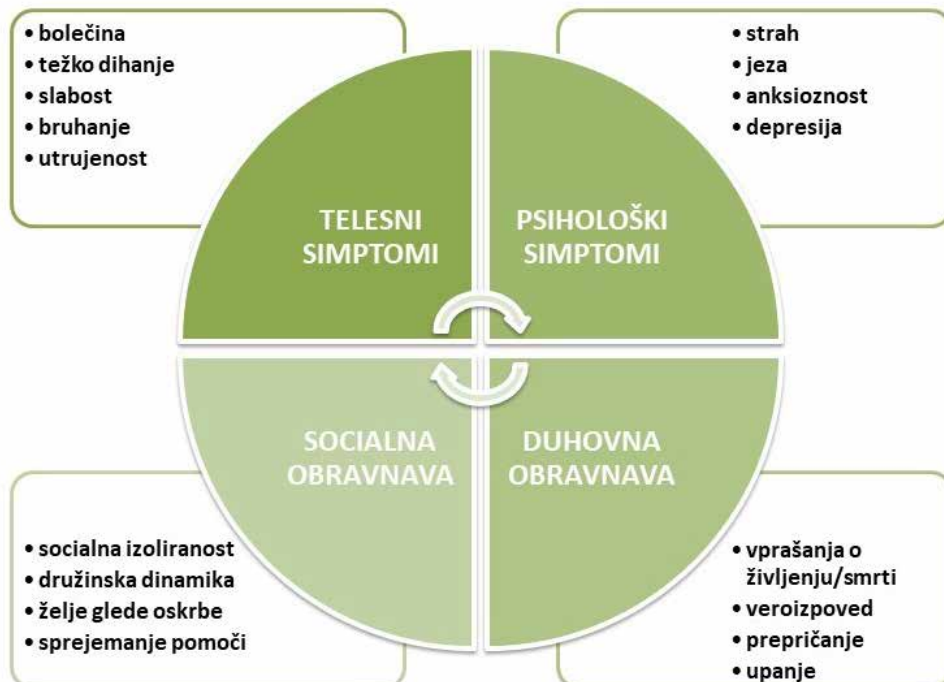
• bolečina
• težko dihanje
• slabost
• bruhanje
• utrujenost

• strah
• jeza
• anksioznost
• depresija

TELESNI SIMPTOMI

PSIHOLOŠKI SIMPTOMI

SOCIALNA OBRAVNAVA

DUHOVNA OBRAVNAVA

• socialna izoliranost
• družinska dinamika
• želje glede oskrbe
• sprejemanje pomoči

• vprašanja o življenju/smrti
• veroizpoved
• prepričanje
• upanje